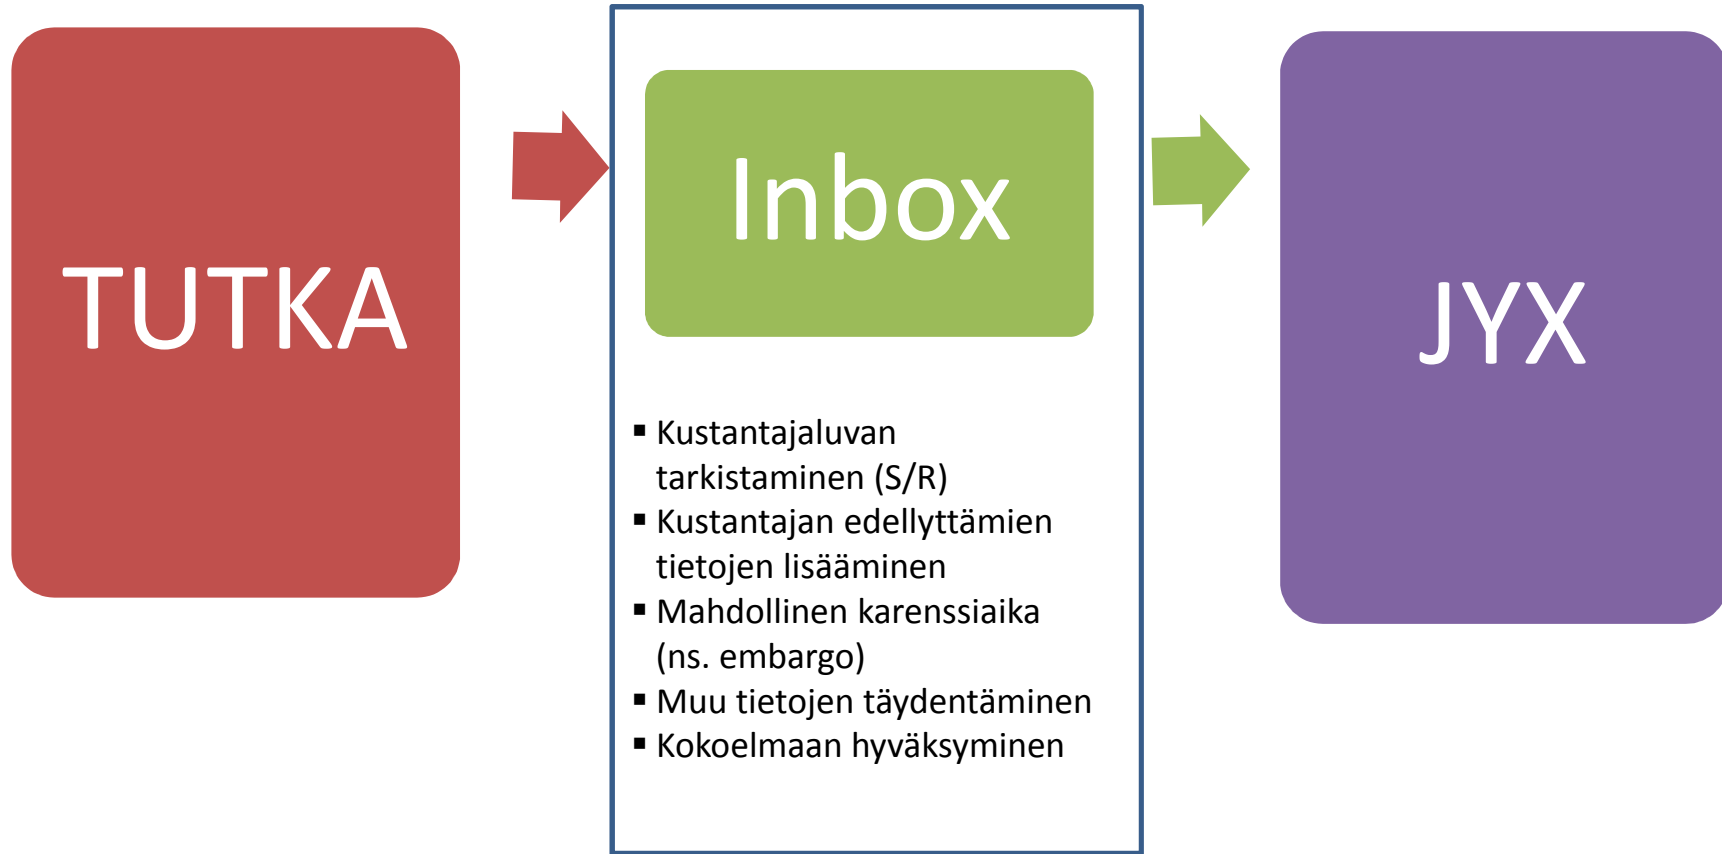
TUTKA

Inbox

- Kustantajaluvan tarkistaminen (S/R)
- Kustantajan edellyttämien tietojen lisääminen
- Mahdollinen karenssiaika (ns. embargo)
- Muu tietojen täydentäminen
- Kokoelmaan hyväksyminen

JYX